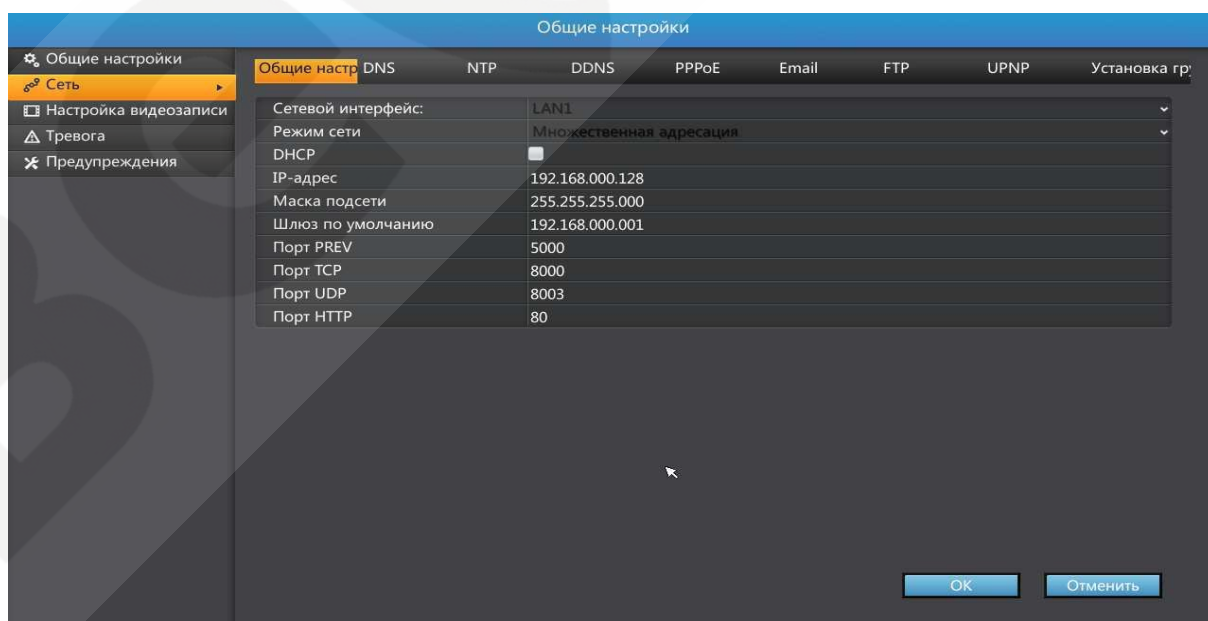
Общие настройки

Общие настройки
Сеть
Настройка видеозаписи
Тревога
Предупреждения

Общие настр DNS NTP DDNS PPPoE Email FTP UPNP Установка гр

| | |
|---|---|
| Сетевой интерфейс: | LAN1 |
| Режим сети | Множественная адресация |
| DHCP | |
| IP-адрес | 192.168.000.128 |
| Маска подсети | 255.255.255.000 |
| Шлюз по умолчанию | 192.168.000.001 |
| Порт PREV | 5000 |
| Порт TCP | 8000 |
| Порт UDP | 8003 |
| Порт HTTP | 80 |

OK Отменить